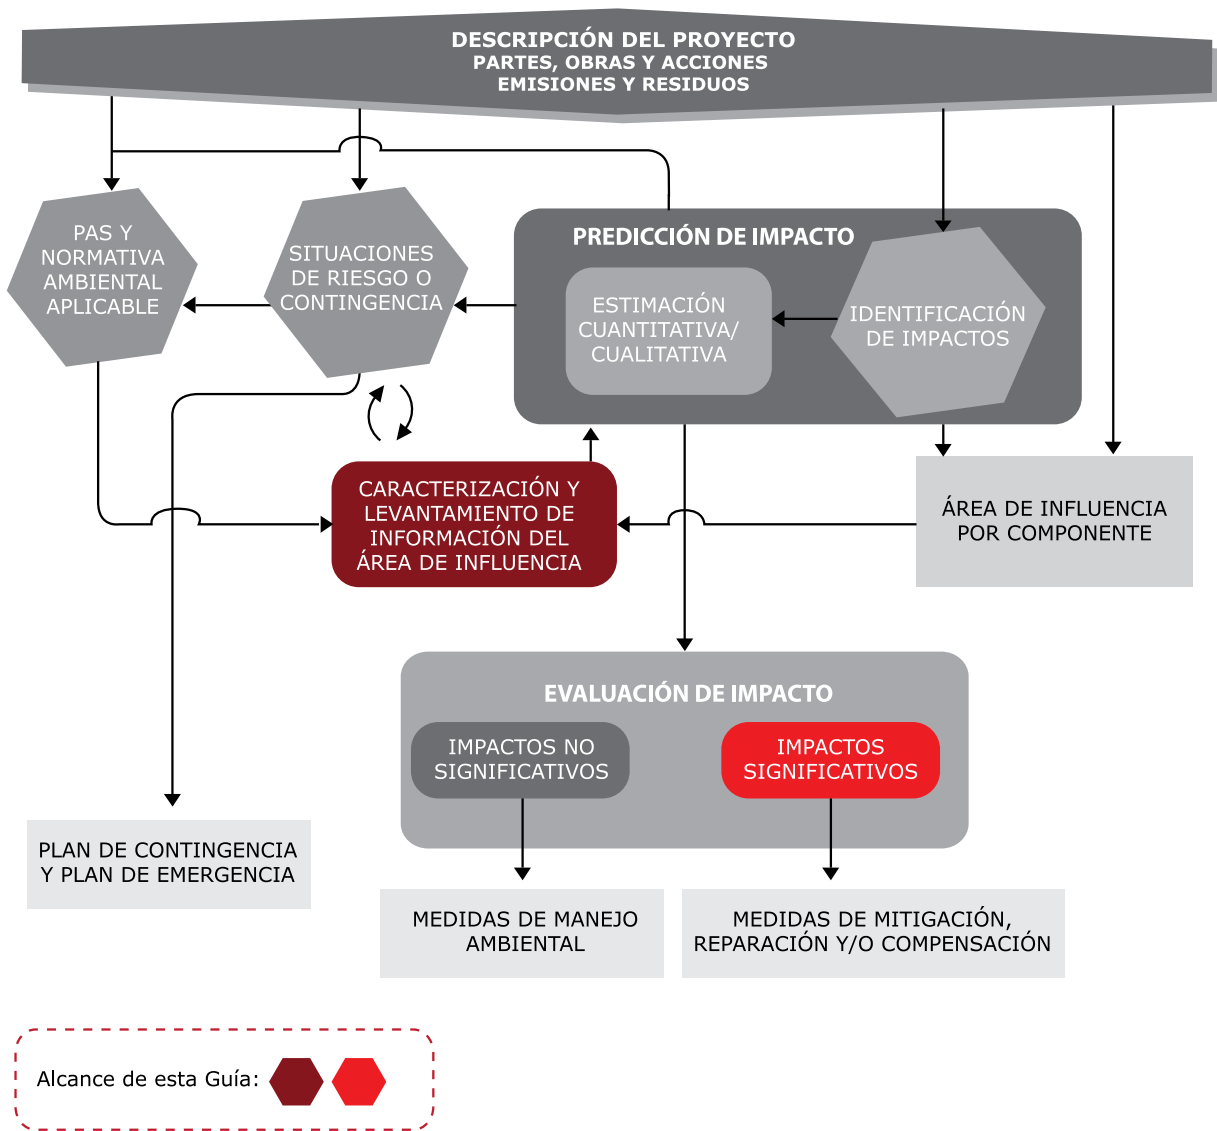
DESCRIPCIÓN DEL PROYECTO
PARTES, OBRAS Y ACCIONES
EMISIONES Y RESIDUOS

PAS Y NORMATIVA AMBIENTAL APLICABLE

SITUACIONES DE RIESGO O CONTINGENCIA

PREDICCIÓN DE IMPACTO

ESTIMACIÓN CUANTITATIVA/ CUALITATIVA

IDENTIFICACIÓN DE IMPACTOS

CARACTERIZACIÓN Y LEVANTAMIENTO DE INFORMACIÓN DEL ÁREA DE INFLUENCIA

ÁREA DE INFLUENCIA POR COMPONENTE

EVALUACIÓN DE IMPACTO

IMPACTOS NO SIGNIFICATIVOS

IMPACTOS SIGNIFICATIVOS

PLAN DE CONTINGENCIA Y PLAN DE EMERGENCIA

MEDIDAS DE MANEJO AMBIENTAL

MEDIDAS DE MITIGACIÓN, REPARACIÓN Y/O COMPENSACIÓN

Alcance de esta Guía: